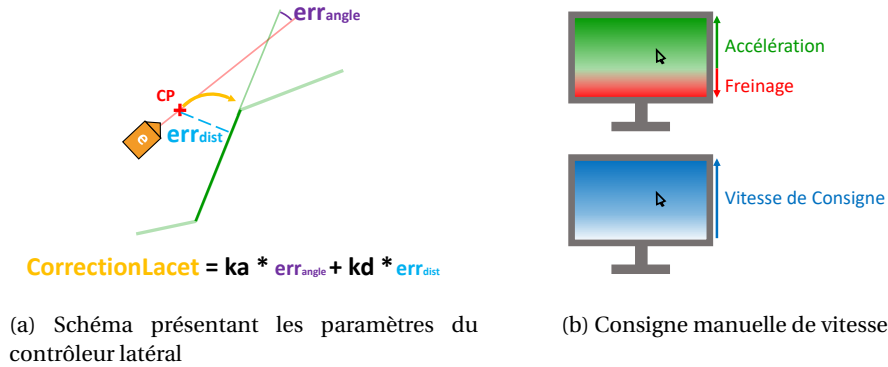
$err_{angle}$

CP

e

$err_{dist}$

CorrectionLacet = ka * $err_{angle}$ + kd * $err_{dist}$

Accélération

Freinage

Vitesse de Consigne

(a) Schéma présentant les paramètres du contrôleur latéral

(b) Consigne manuelle de vitesse